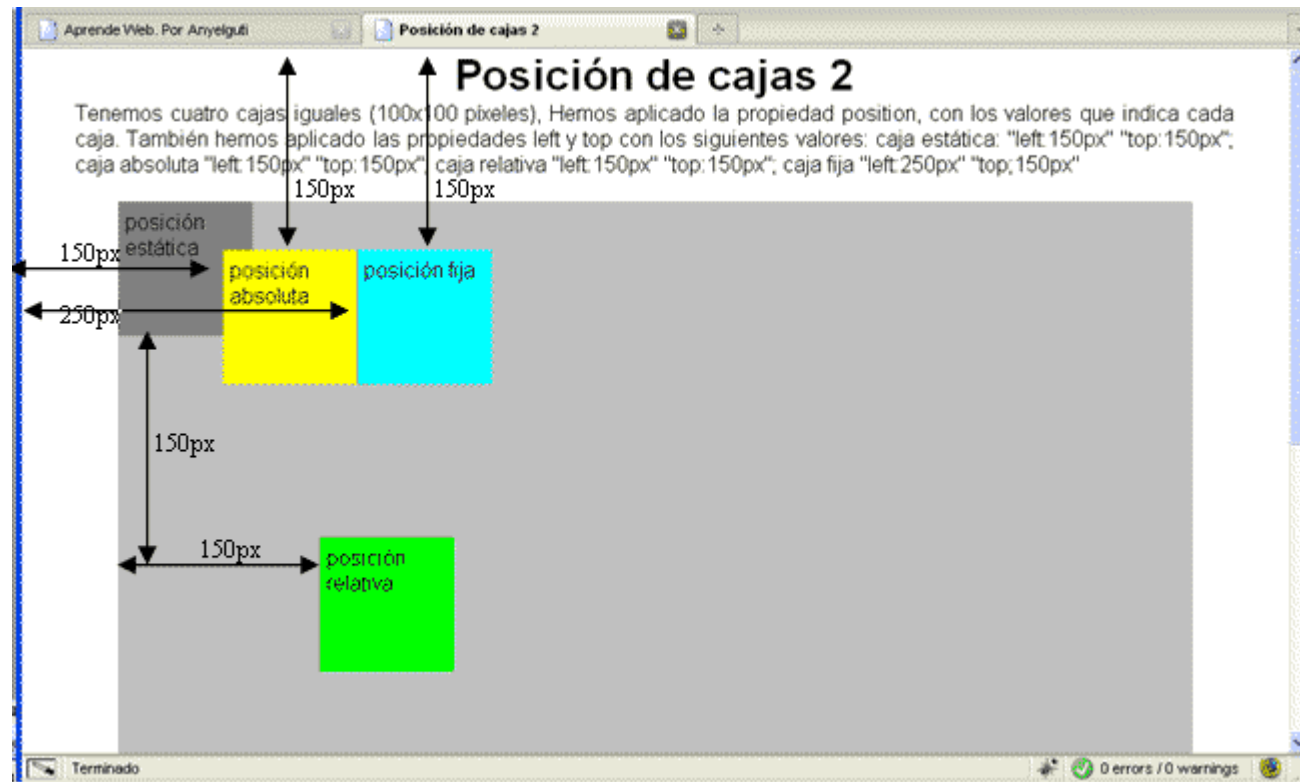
Aprende Web. Por Anyelguti

Posición de cajas 2

# Posición de cajas 2

Tenemos cuatro cajas iguales (100x100 pixeles), Hemos aplicado la propiedad position, con los valores que indica cada caja. También hemos aplicado las propiedades left y top con los siguientes valores: caja estática: "left:150px" "top:150px"; caja absoluta "left:150px" "top:150px"; caja relativa "left:150px" "top:150px"; caja fija "left:250px" "top;150px"

150px

150px

posición estática

150px

posición absoluta

posición fija

250px

150px

150px

posición relativa

Terminado

0 errors / 0 warnings